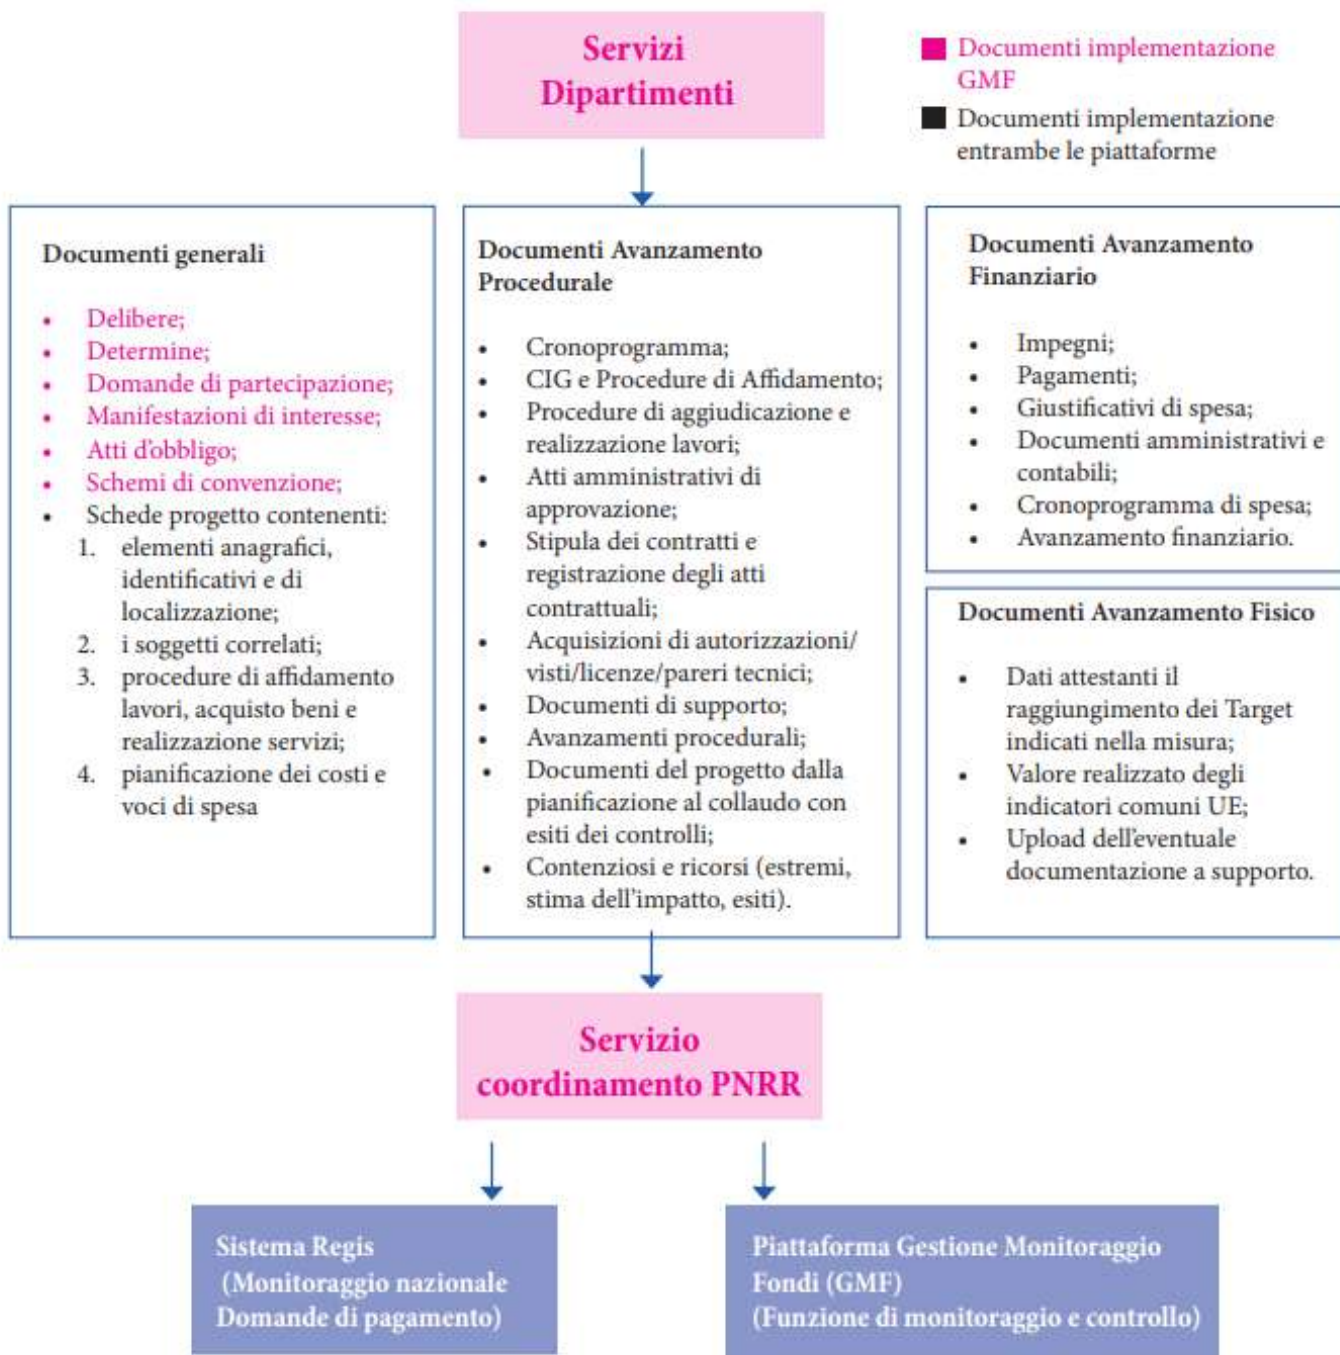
Servizi Dipartimenti

Documenti implementazione GMF

Documenti implementazione entrambe le piattaforme

Documenti generali

- Delibere;
- Determine;
- Domande di partecipazione;
- Manifestazioni di interesse;
- Atti d'obbligo;
- Schemi di convenzione;
- Schede progetto contenenti:
1. elementi anagrafici, identificativi e di localizzazione;
2. i soggetti correlati;
3. procedure di affidamento lavori, acquisto beni e realizzazione servizi;
4. pianificazione dei costi e voci di spesa

Documenti Avanzamento Procedurale

- Cronoprogramma;
- CIG e Procedure di Affidamento;
- Procedure di aggiudicazione e realizzazione lavori;
- Atti amministrativi di approvazione;
- Stipula dei contratti e registrazione degli atti contrattuali;
- Acquisizioni di autorizzazioni/ visti/licenze/pareri tecnici;
- Documenti di supporto;
- Avanzamenti procedurali;
- Documenti del progetto dalla pianificazione al collaudo con esiti dei controlli;
- Contenziosi e ricorsi (estremi, stima dell'impatto, esiti).

Documenti Avanzamento Finanziario

- Impegni;
- Pagamenti;
- Giustificativi di spesa;
- Documenti amministrativi e contabili;
- Cronoprogramma di spesa;
- Avanzamento finanziario.

Documenti Avanzamento Fisico

- Dati attestanti il raggiungimento dei Target indicati nella misura;
- Valore realizzato degli indicatori comuni UE;
- Upload dell'eventuale documentazione a supporto.

Servizio coordinamento PNRR

Sistema Regis (Monitoraggio nazionale Domande di pagamento)

Piattaforma Gestione Monitoraggio Fondi (GMF) (Funzione di monitoraggio e controllo)